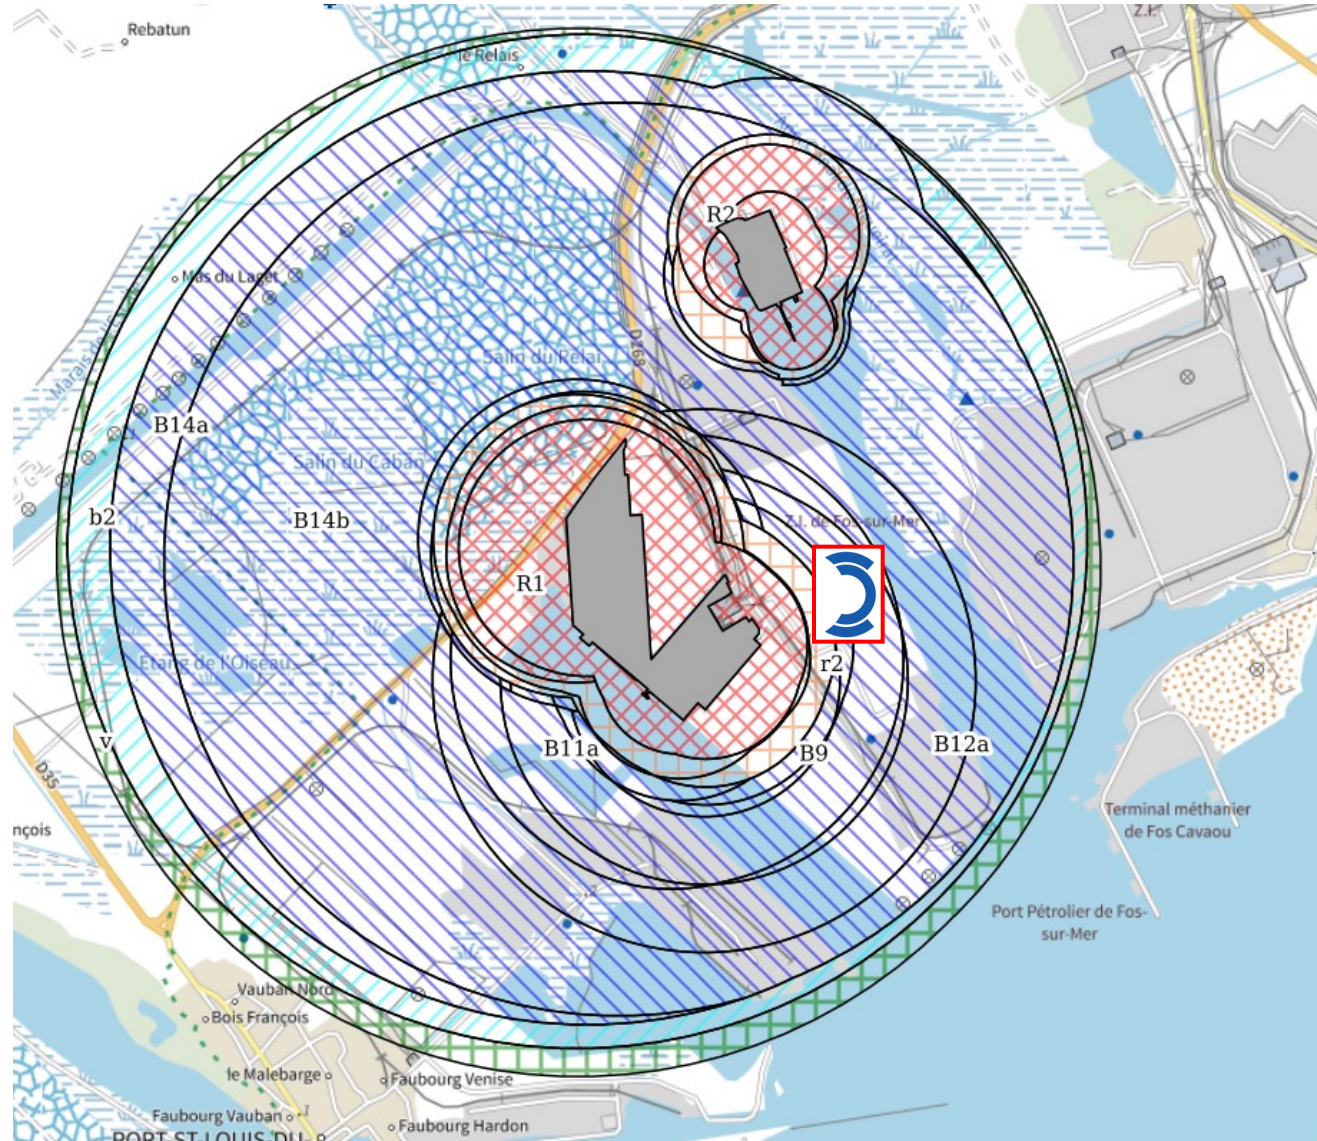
Rebatun
le Relais
Z.I.
Mas du Laget
Marais
Salin du Relai
D268
R2
B14a
Salin du Caban
b2
B14b
Z.I. de Fos-sur-Mer
R1
Etang de l'Oiseau
r2
v
B11a
B9
B12a
D35
nçois
Terminal méthanier de Fos Cavaou
Port Pétrolier de Fos-sur-Mer
Vauban Nord
Bois François
le Malebarge
Faubourg Venise
Faubourg Vauban
Faubourg Hardon
PORT-ST-LOUIS-DU-